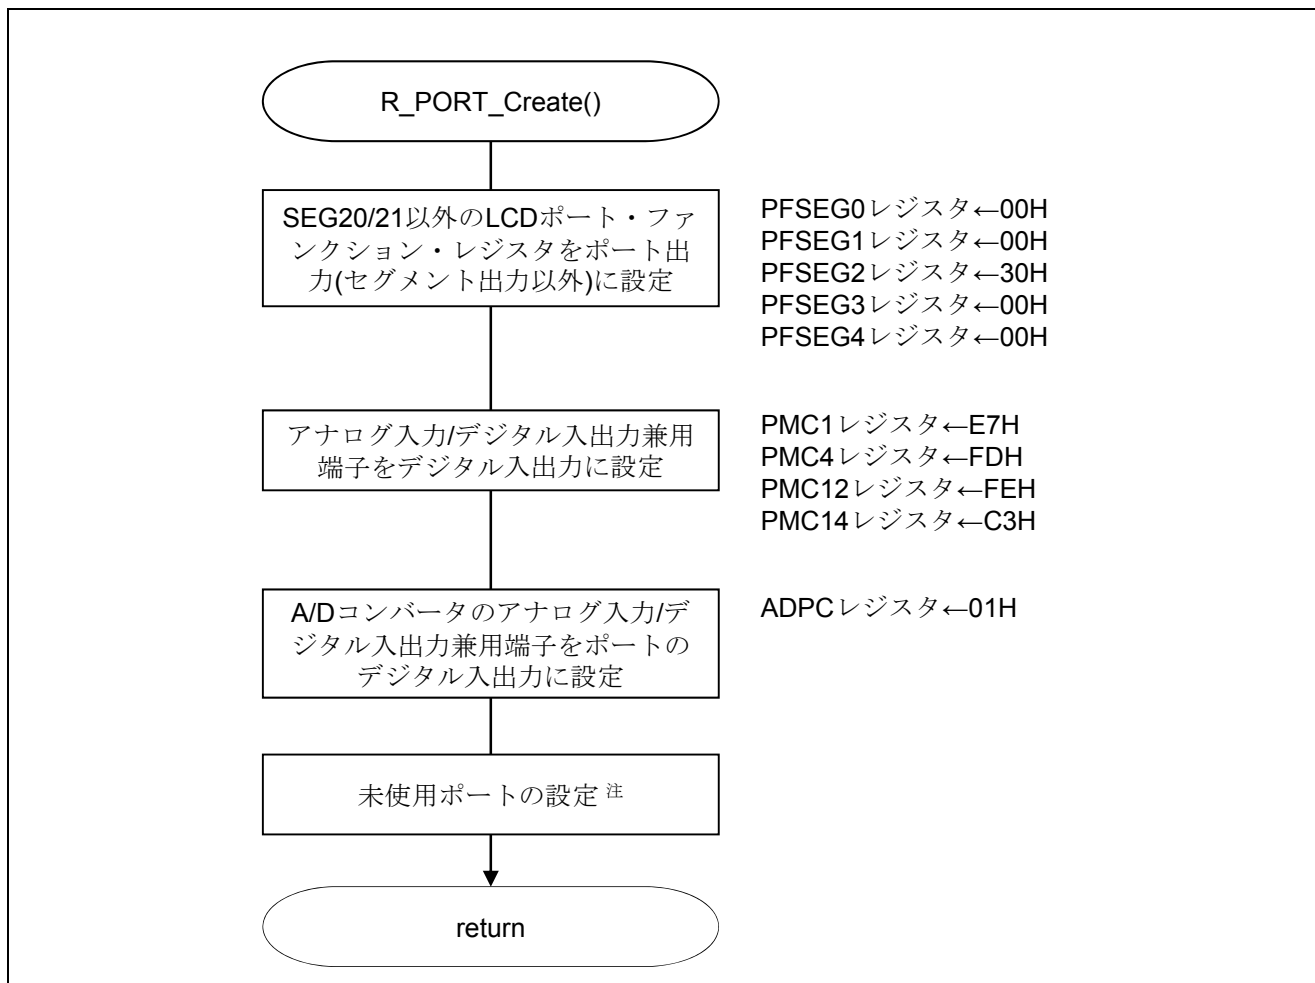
R_PORT_Create()

SEG20/21以外のLCDポート・ファンクション・レジスタをポート出力(セグメント出力以外)に設定

PFSEG0レジスタ←00H
PFSEG1レジスタ←00H
PFSEG2レジスタ←30H
PFSEG3レジスタ←00H
PFSEG4レジスタ←00H

アナログ入力/デジタル入出力兼用端子をデジタル入出力に設定

PMC1レジスタ←E7H
PMC4レジスタ←FDH
PMC12レジスタ←FEH
PMC14レジスタ←C3H

A/Dコンバータのアナログ入力/デジタル入出力兼用端子をポートのデジタル入出力に設定

ADPCレジスタ←01H

未使用ポートの設定 注

return